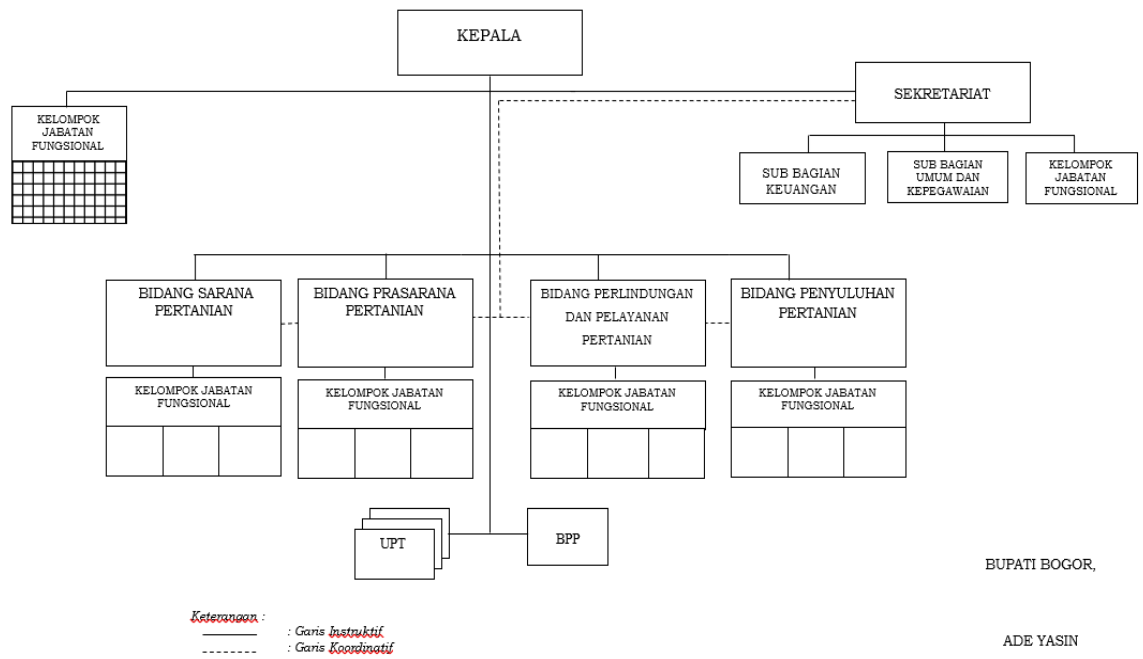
KEPALA

KELOMPOK JABATAN FUNGSIONAL

SEKRETARIAT

SUB BAGIAN KEUANGAN

SUB BAGIAN UMUM DAN KEPEGAWAIAN

KELOMPOK JABATAN FUNGSIONAL

BIDANG SARANA PERTANIAN

KELOMPOK JABATAN FUNGSIONAL

BIDANG PRASARANA PERTANIAN

KELOMPOK JABATAN FUNGSIONAL

BIDANG PERLINDUNGAN DAN PELAYANAN PERTANIAN

KELOMPOK JABATAN FUNGSIONAL

BIDANG PENYULUHAN PERTANIAN

KELOMPOK JABATAN FUNGSIONAL

UPT

BPP

BUPATI BOGOR,

Keterangan :
: Garis Instruktif
: Garis Koordinatif

ADE YASIN